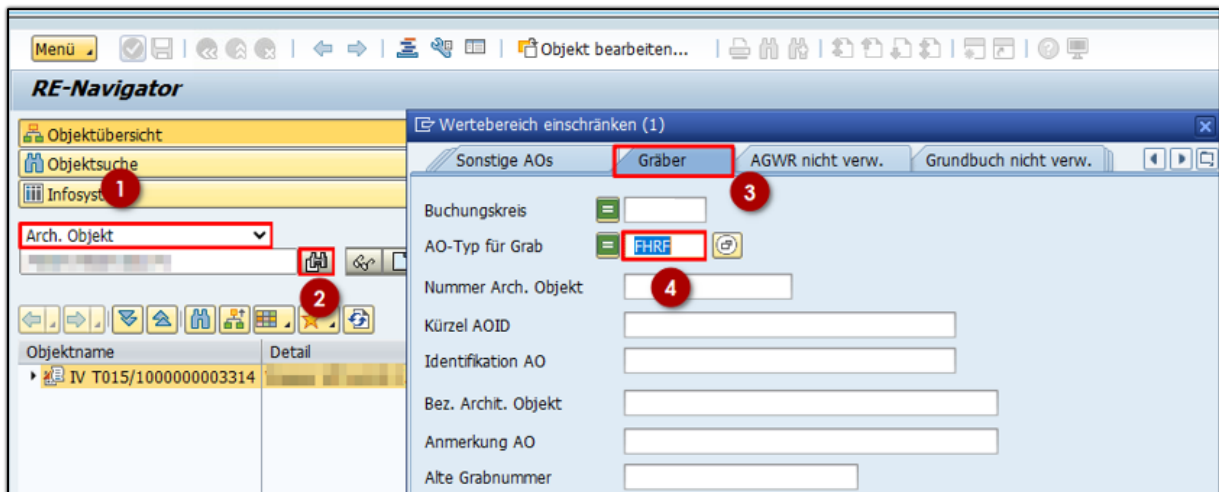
Menü

Objekt bearbeiten...

RE-Navigator

Objektübersicht
Objektsuche
Infosyst
1
Arch. Objekt
2

| Objektname | Detail |
|---|---|
| IV T015/1000000003314 | |

Wertebereich einschränken (1)

Sonstige AOs | Gräber | AGWR nicht verw. | Grundbuch nicht verw.

3

Buchungskreis
AO-Typ für Grab FHRF
4
Nummer Arch. Objekt
Kürzel AOID
Identifikation AO
Bez. Archit. Objekt
Anmerkung AO
Alte Grabnummer